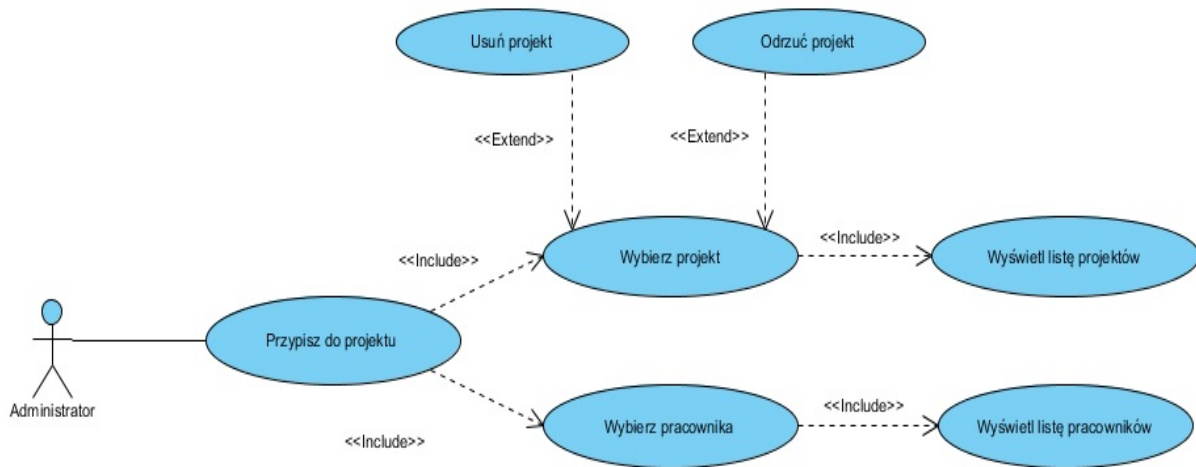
Usuń projekt

Odrzuć projekt

<<Extend>>

<<Extend>>

<<Include>>

Wybierz projekt

<<Include>>

Wyświetl listę projektów

Administrator

Przypisz do projektu

<<Include>>

Wybierz pracownika

<<Include>>

Wyświetl listę pracowników